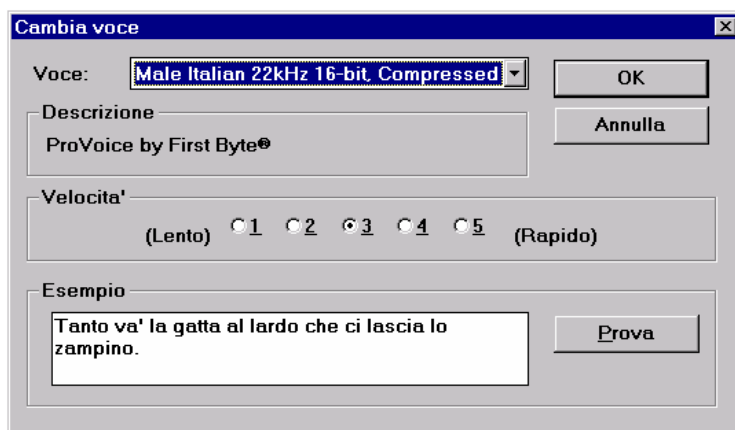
Cambia voce

Voce: Male Italian 22kHz 16-bit, Compressed

OK

Annulla

Descrizione

ProVoice by First Byte®

Velocita'

(Lento) 1 2 3 4 5 (Rapido)

Esempio

Tanto va' la gatta al lardo che ci lascia lo zampino.

Prova